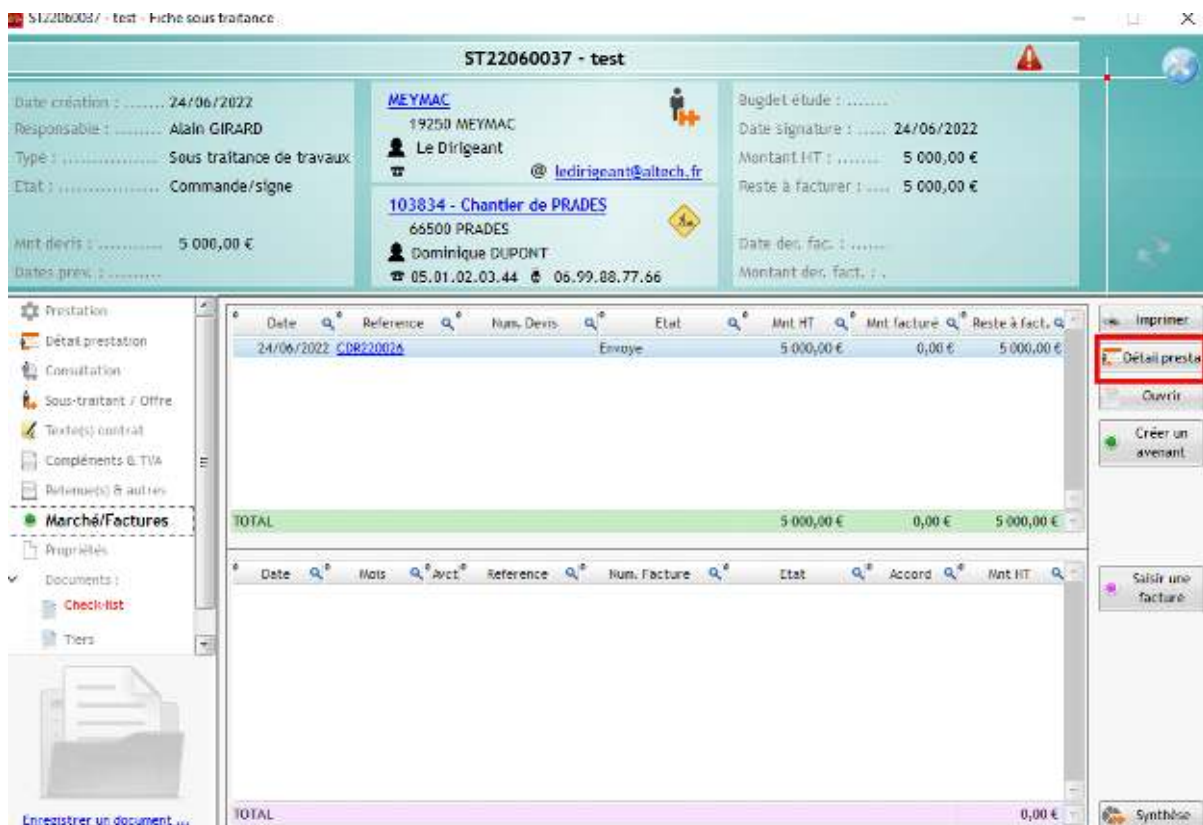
ST22060037 - test - Fiche sous traitance

ST22060037 - test

Date création : ........ 24/06/2022
Responsable : ......... Alain GIRARD
Type : ................. Sous traitance de travaux
Etat : ................. Commande/signe

Mnt devis : ........... 5 000,00 €
Dates prev. : .........

MEYMAC
19250 MEYMAC
Le Dirigeant
@ ledirigeant@altech.fr

103834 - Chantier de PRADES
66500 PRADES
Dominique DUPONT
05.01.02.03.44 06.99.88.77.66

Budget étude : ........
Date signature : ...... 24/06/2022
Montant HT : ........ 5 000,00 €
Reste à facturer : ..... 5 000,00 €

Date der. fac. : .......
Montant der. fact. : .

Prestation
Détail prestation
Consultation
Sous-traitant / Offre
Texte(s) contrat
Compléments & TVA
Retenue(s) & autres
Marché/Factures
Propriétés
Documents :
Check-list
Tiers

Enregistrer un document ...

| Date | Reference | Num. Devis | Etat | Mnt HT | Mnt facture | Reste à fact. |
|---|---|---|---|---|---|---|
| 24/06/2022 | CDR220026 | | Envoye | 5 000,00 € | 0,00 € | 5 000,00 € |
| TOTAL | | | | 5 000,00 € | 0,00 € | 5 000,00 € |

| Date | Mois | Avct | Reference | Num. Facture | Etat | Accord | Mnt HT |
|---|---|---|---|---|---|---|---|
| TOTAL | | | | | | | 0,00 € |

Imprimer
Détail presta
Ouvrir
Créer un avenant
Saisir une facture
Synthèse